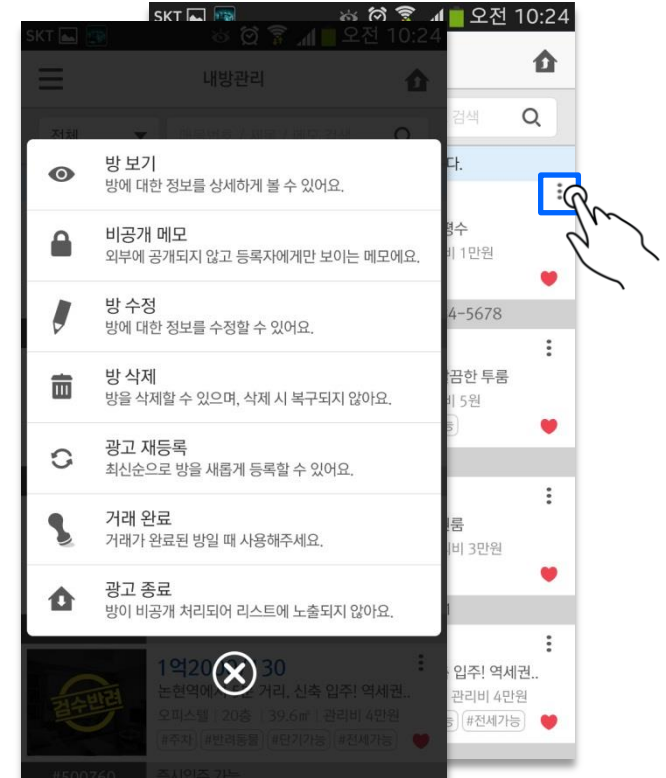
SKT 오전 10:24

SKT 오전 10:24

내방관리

검색

방 보기
방에 대한 정보를 상세하게 볼 수 있어요.

비공개 메모
외부에 공개되지 않고 등록자에게만 보이는 메모에요.

방 수정
방에 대한 정보를 수정할 수 있어요.

방 삭제
방을 삭제할 수 있으며, 삭제 시 복구되지 않아요.

광고 재등록
최신순으로 방을 새롭게 등록할 수 있어요.

거래 완료
거래가 완료된 방일 때 사용해주세요.

광고 종료
방이 비공개 처리되어 리스트에 노출되지 않아요.

다.
평수
비 1만원
4-5678
끔한 투룸
비 5원
룸
비 3만원
입주! 역세권..
관리비 4만원
#전세가능

1억20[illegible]30
논현역에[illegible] 거리, 신축 입주! 역세권..
오피스텔 | 20층 | 39.6㎡ | 관리비 4만원
#주차 #반려동물 #단기가능 #전세가능
계약완료